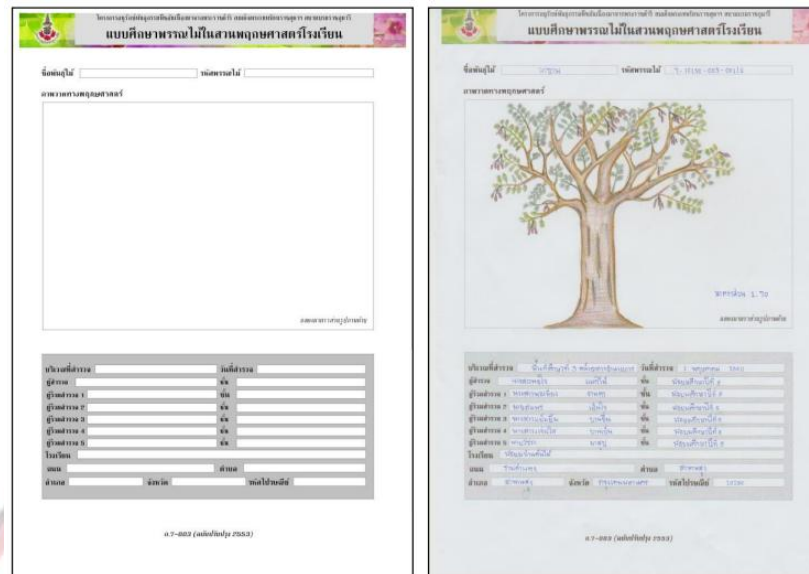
โครงการอนุรักษ์พันธุกรรมพืชอันเนื่องมาจากพระราชดำริ สมเด็จพระเทพรัตนราชสุดาฯ สยามบรมราชกุมารี

แบบศึกษาพรรณไม้ในสวนพฤกษศาสตร์โรงเรียน

ชื่อพันธุ์ไม้

รหัสพรรณไม้

ภาพวาดทางพฤกษศาสตร์

แสดงมาตราส่วนอุปกรณ์

บริเวณที่สำรวจ

วันที่สำรวจ

ผู้สำรวจ

ชั้น

ผู้ร่วมสำรวจ 1

ชั้น

ผู้ร่วมสำรวจ 2

ชั้น

ผู้ร่วมสำรวจ 3

ชั้น

ผู้ร่วมสำรวจ 4

ชั้น

ผู้ร่วมสำรวจ 5

ชั้น

โรงเรียน

ถนน

ตำบล

อำเภอ

จังหวัด

รหัสไปรษณีย์

กท-003 (ฉบับปรับปรุง 2553)

โครงการอนุรักษ์พันธุกรรมพืชอันเนื่องมาจากพระราชดำริ สมเด็จพระเทพรัตนราชสุดาฯ สยามบรมราชกุมารี

แบบศึกษาพรรณไม้ในสวนพฤกษศาสตร์โรงเรียน

ชื่อพันธุ์ไม้ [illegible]

รหัสพรรณไม้ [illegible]

ภาพวาดทางพฤกษศาสตร์

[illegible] 1.7ม

แสดงมาตราส่วนอุปกรณ์

บริเวณที่สำรวจ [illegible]

วันที่สำรวจ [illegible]

ผู้สำรวจ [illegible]

ชั้น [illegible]

ผู้ร่วมสำรวจ 1 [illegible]

ชั้น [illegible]

ผู้ร่วมสำรวจ 2 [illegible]

ชั้น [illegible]

ผู้ร่วมสำรวจ 3 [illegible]

ชั้น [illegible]

ผู้ร่วมสำรวจ 4 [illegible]

ชั้น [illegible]

ผู้ร่วมสำรวจ 5 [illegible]

ชั้น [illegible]

โรงเรียน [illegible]

ถนน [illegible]

ตำบล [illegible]

อำเภอ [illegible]

จังหวัด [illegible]

รหัสไปรษณีย์ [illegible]

กท-003 (ฉบับปรับปรุง 2553)